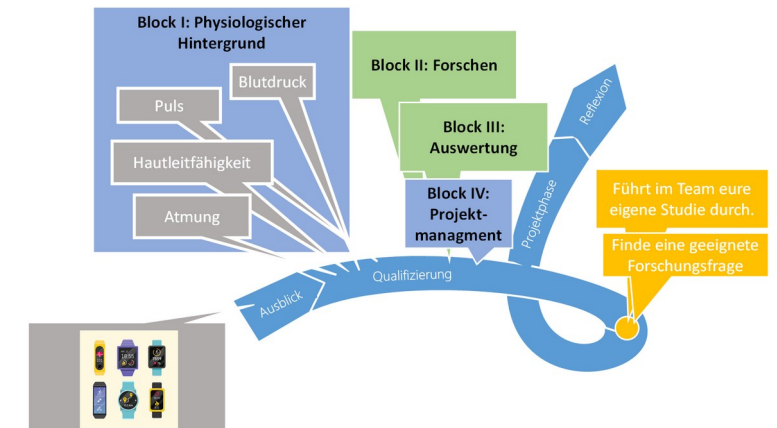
Block I: Physiologischer Hintergrund

Blutdruck

Puls

Hautleitfähigkeit

Atmung

Block II: Forschen

Block III: Auswertung

Block IV: Projektmanagment

Reflexion

Projektphase

Führt im Team eure eigene Studie durch.

Finde eine geeignete Forschungsfrage

Qualifizierung

Ausblick